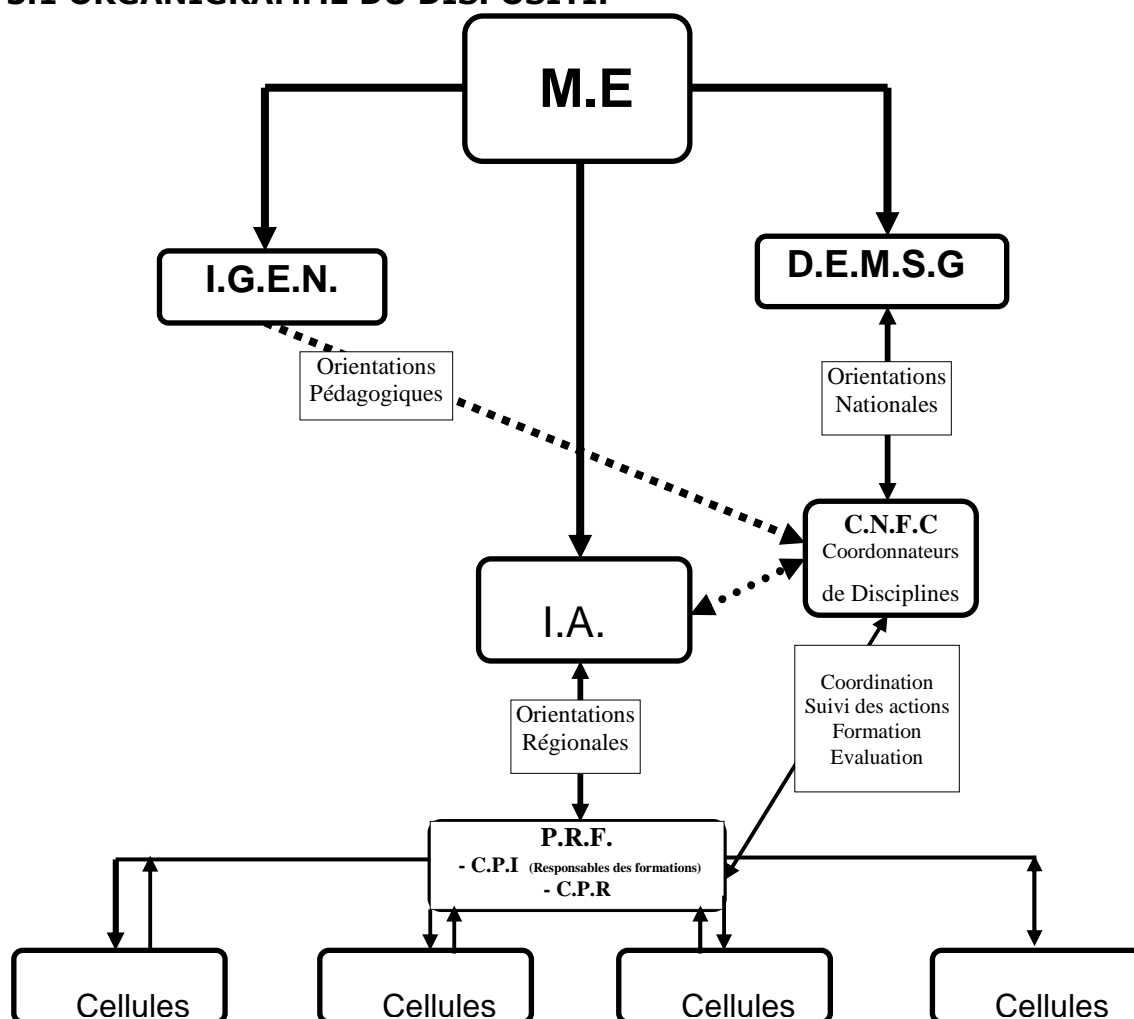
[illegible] ORGANIGRAMME DU DISPOSITIF

M.E

I.G.E.N.

D.E.M.S.G

Orientations Pédagogiques

Orientations Nationales

C.N.F.C Coordonnateurs de Disciplines

I.A.

Coordination Suivi des actions Formation Evaluation

Orientations Régionales

P.R.F.
- C.P.I (Responsables des formations)
- C.P.R

Cellules

Cellules

Cellules

Cellules